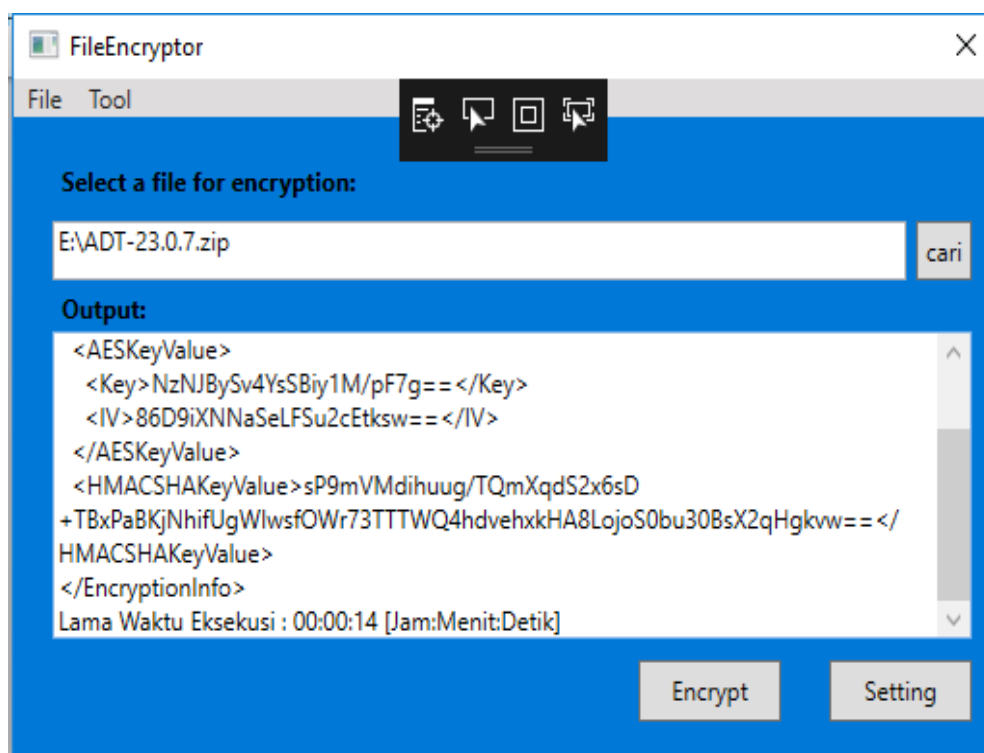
FileEncryptor

File Tool

Select a file for encryption:

E:\ADT-23.0.7.zip

cari

Output:

<AESKeyValue>
<Key>NzNJBySv4YsSBiy1M/pF7g==</Key>
<IV>86D9iXNNaSeLFSu2cEtksw==</IV>
</AESKeyValue>
<HMACSHAKeyValue>sP9mVMdihuug/TQmXqdS2x6sD
+TBxPaBKjNhifUgWlwsfOWr73TTTWQ4hdvehxkHA8LojoS0bu30BsX2qHgkvw==</HMACSHAKeyValue>
</EncryptionInfo>
Lama Waktu Eksekusi : 00:00:14 [Jam:Menit:Detik]

Encrypt

Setting